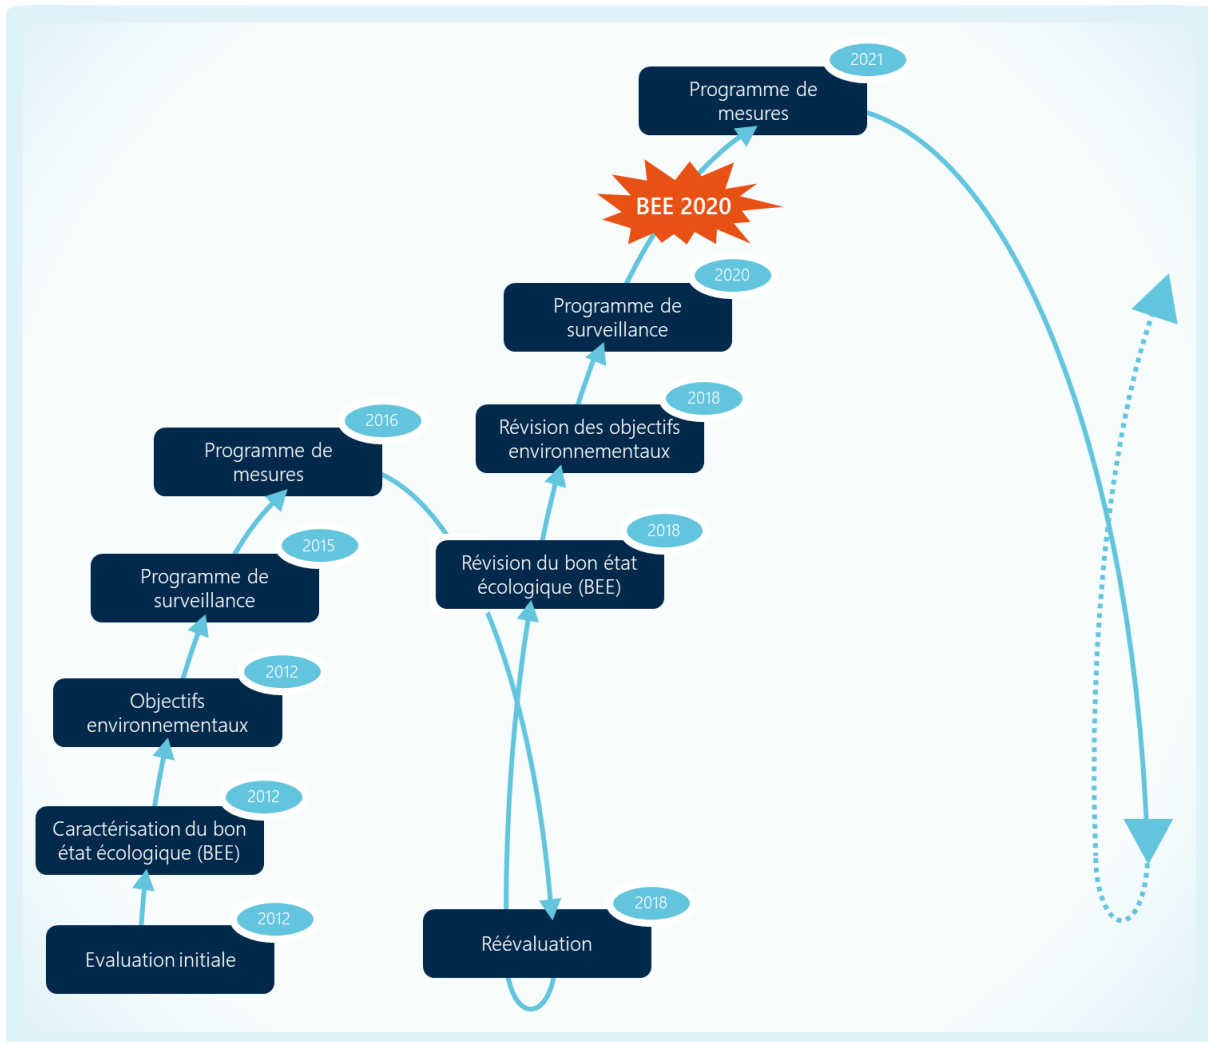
2012
Evaluation initiale

2012
Caractérisation du bon état écologique (BEE)

2012
Objectifs environnementaux

2015
Programme de surveillance

2016
Programme de mesures

2018
Réévaluation

2018
Révision du bon état écologique (BEE)

2018
Révision des objectifs environnementaux

2020
Programme de surveillance

BEE 2020

2021
Programme de mesures